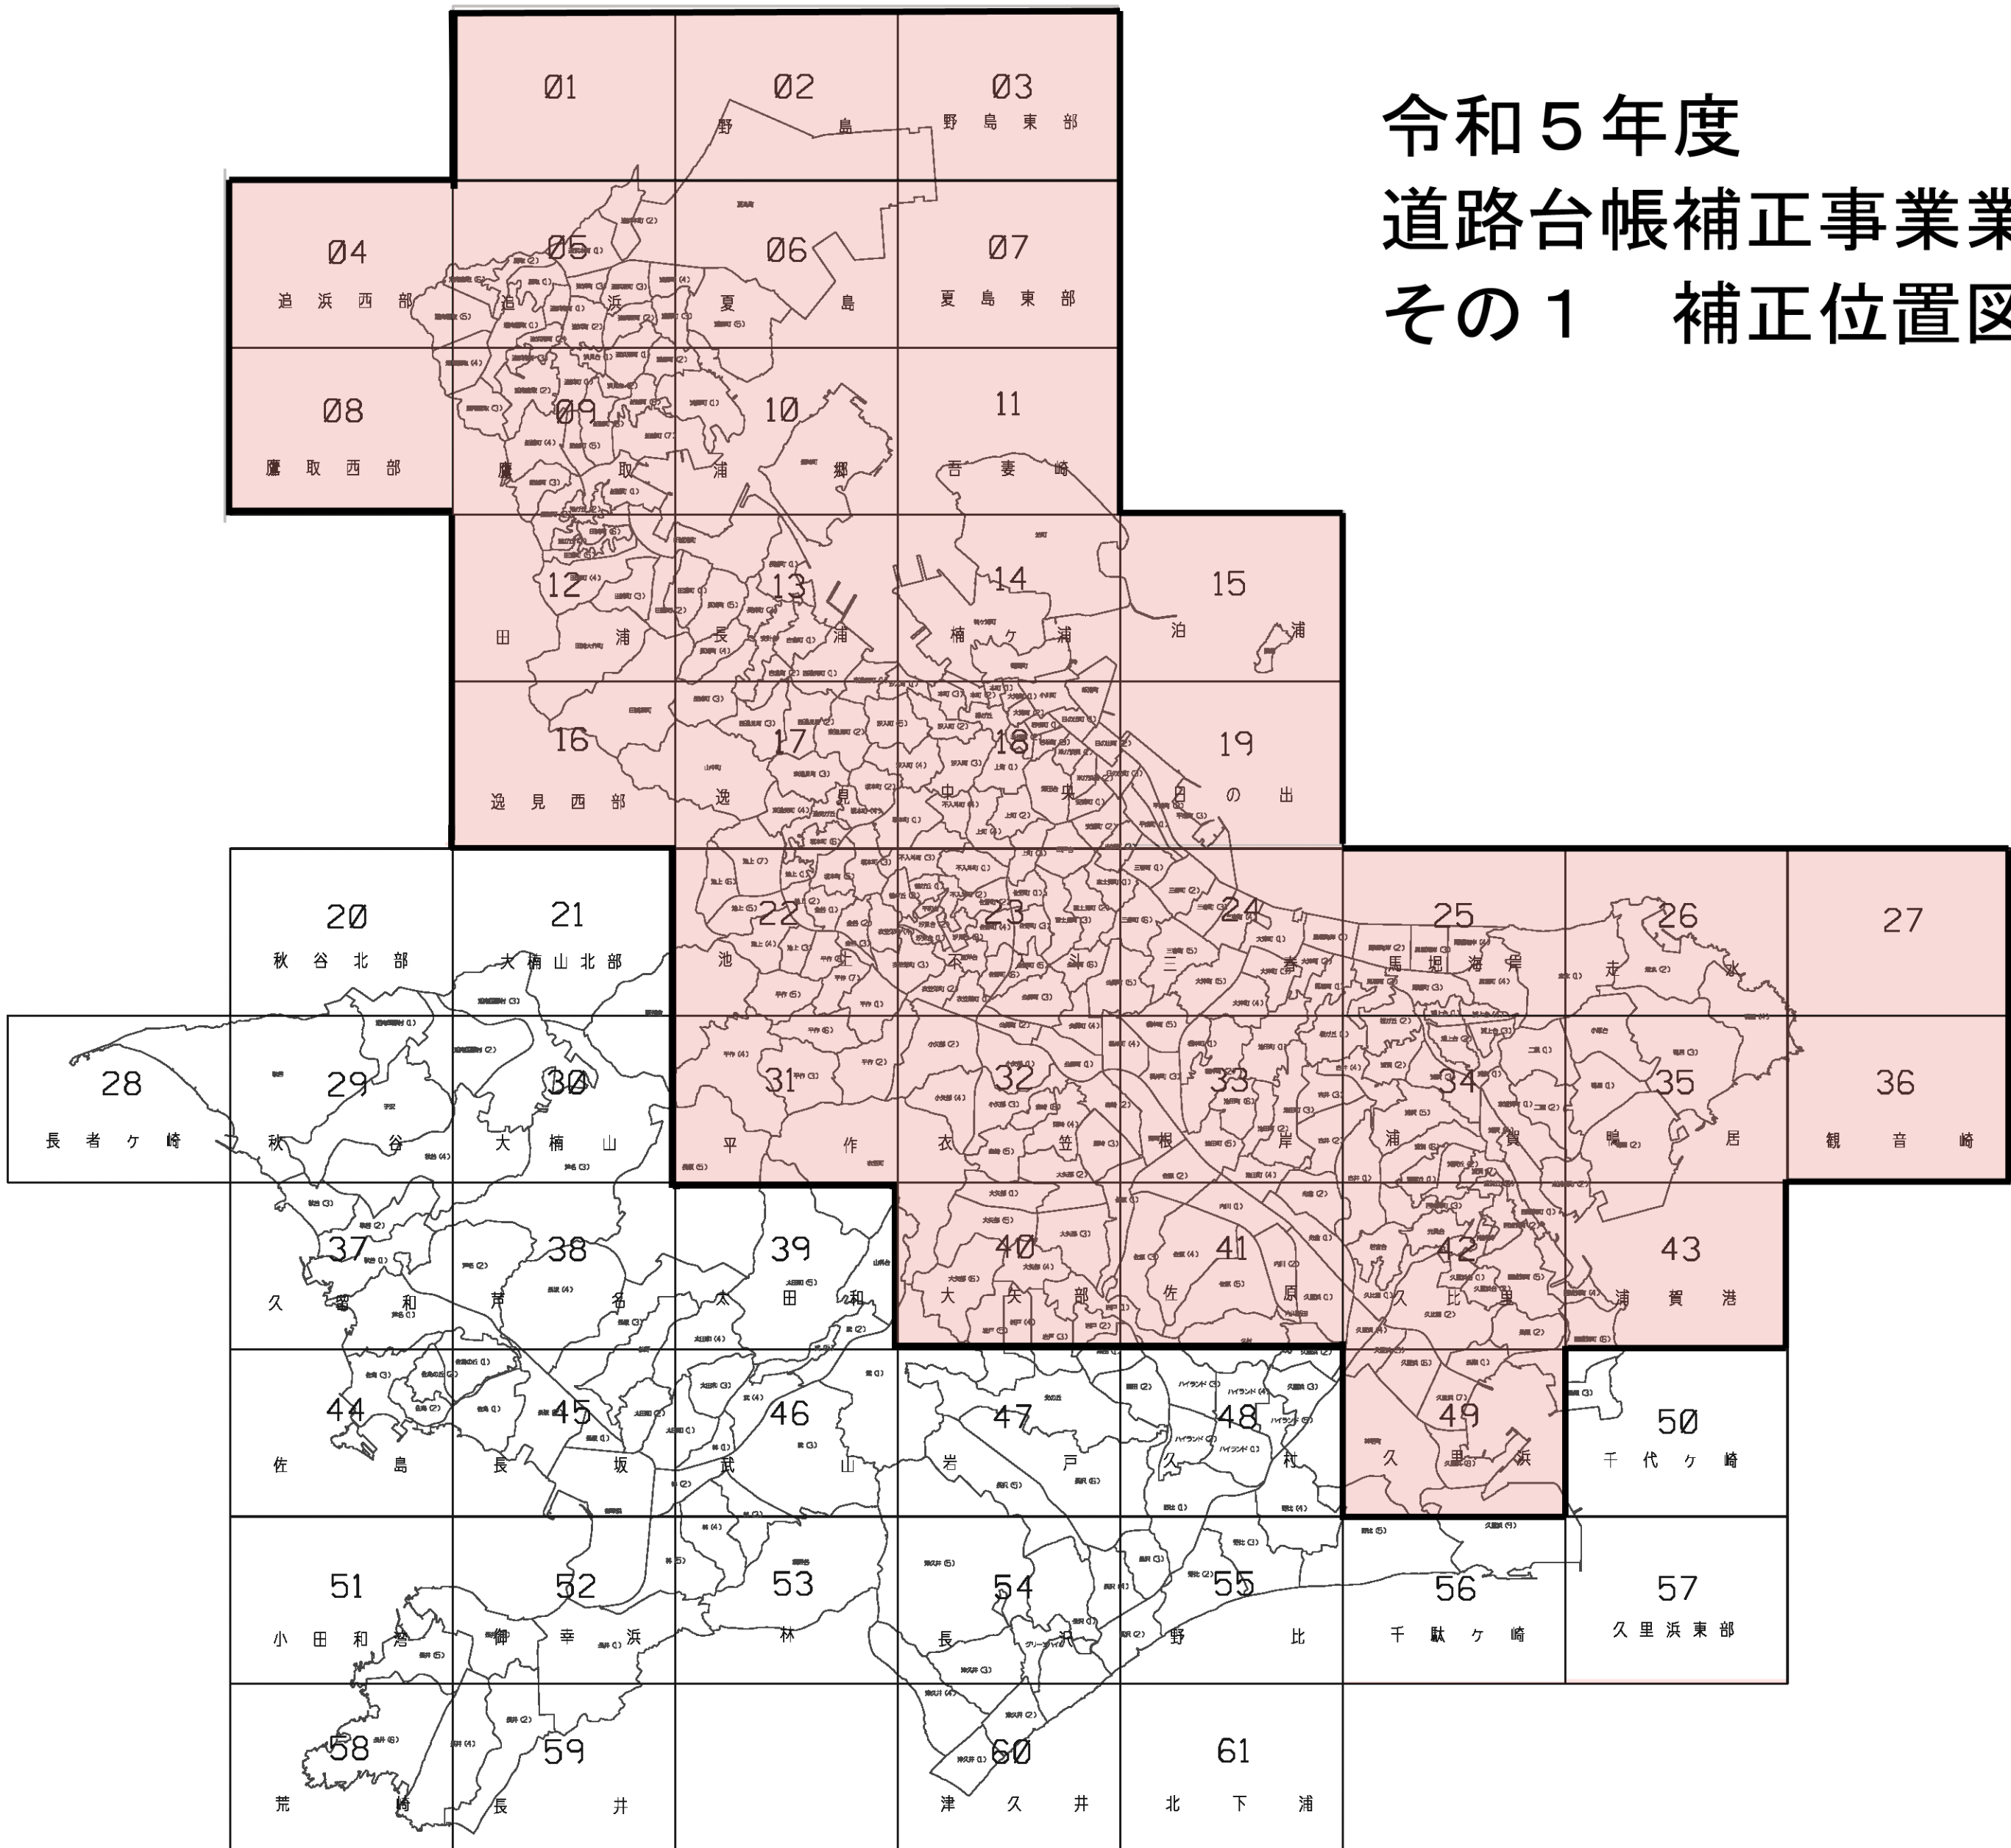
令和５年度
道路台帳補正事業業
その１　補正位置図

01
02
野　島
03
野島東部
04
追浜西部
05
追　浜
06
夏　島
07
夏島東部
08
鷹取西部
09
鷹　取
10
浦　郷
11
吾妻崎
12
田　浦
13
長　浦
14
楠ヶ浦
15
泊　浦
16
逸見西部
17
逸　見
18
中　央
19
日の出
20
秋谷北部
21
大楠山北部
22
池　上
23
不　入
24
三　春
25
馬堀海岸
26
走　水
27
28
長者ヶ崎
29
秋　谷
30
大楠山
31
平　作
32
衣　笠
33
根　岸
34
浦　賀
35
鴨　居
36
観音崎
37
久留和
38
芦　名
39
太田和
40
大矢部
41
佐　原
42
久比里
43
浦賀港
44
佐　島
45
長　坂
46
武　山
47
岩　戸
48
久　村
49
久里浜
50
千代ヶ崎
51
小田和湾
52
御幸浜
53
林
54
長　沢
55
野　比
56
千駄ヶ崎
57
久里浜東部
58
荒　崎
59
長　井
60
津久井
61
北下浦